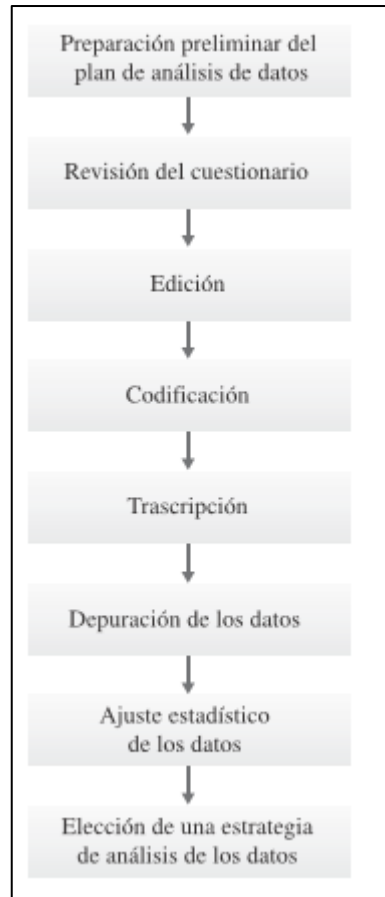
Preparación preliminar del plan de análisis de datos

Revisión del cuestionario

Edición

Codificación

Trascripción

Depuración de los datos

Ajuste estadístico de los datos

Elección de una estrategia de análisis de los datos